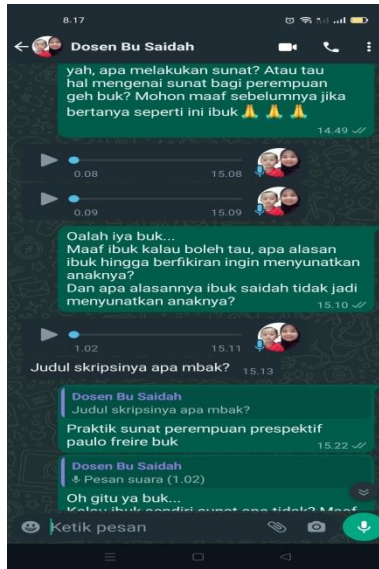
8.17

Dosen Bu Saidah

yah, apa melakukan sunat? Atau tau hal mengenai sunat bagi perempuan geh buk? Mohon maaf sebelumnya jika bertanya seperti ini ibuk🙏 🙏 🙏
14.49

0.08 15.08

0.09 15.09

Oalah iya buk...
Maaf ibuk kalau boleh tau, apa alasan ibuk hingga berfikiran ingin menyunatkan anaknya?
Dan apa alasannya ibuk saidah tidak jadi menyunatkan anaknya?
15.10

1.02 15.11

Judul skripsinya apa mbak? 15.13

Dosen Bu Saidah
Judul skripsinya apa mbak?
Praktik sunat perempuan prespektif paulo freire buk
15.22

Dosen Bu Saidah
Pesan suara (1.02)
Oh gitu ya buk...
Kalau ibuk sendiri sunat apa tidak? Maaf

Ketik pesan